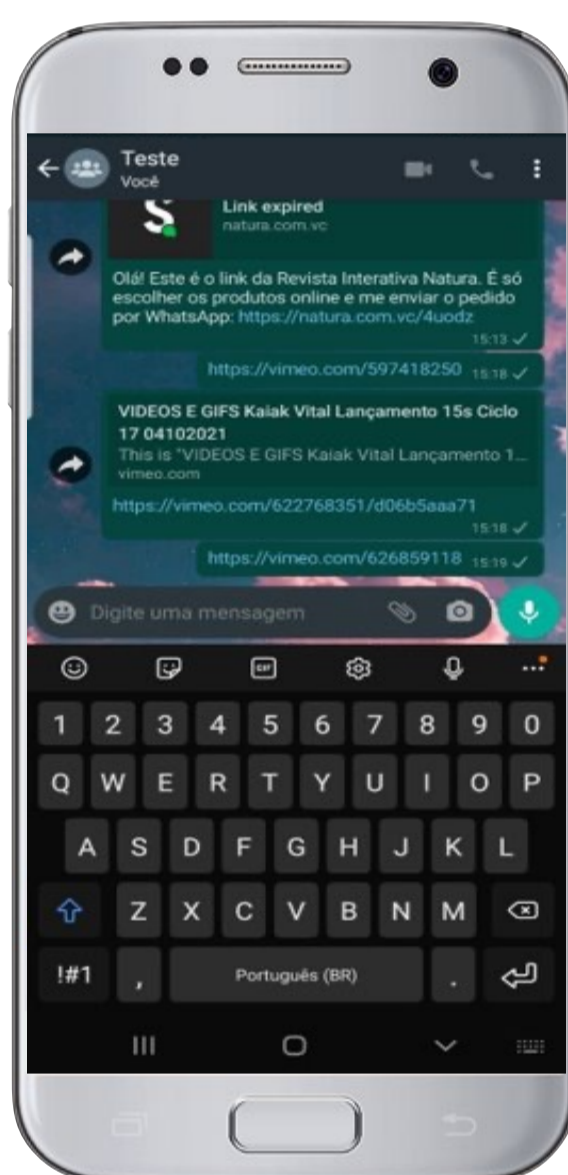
Teste
Você

Link expired
natura.com.vc

Olá! Este é o link da Revista Interativa Natura. É só escolher os produtos online e me enviar o pedido por WhatsApp: https://natura.com.vc/4uodz
15:13

https://vimeo.com/597418250 15:18

VIDEOS E GIFS Kaiak Vital Lançamento 15s Ciclo 17 04102021
This is "VIDEOS E GIFS Kaiak Vital Lançamento 1...
vimeo.com
https://vimeo.com/622768351/d06b5aaa71
15:18

https://vimeo.com/626859118 15:19

Digite uma mensagem

GIF

1 2 3 4 5 6 7 8 9 0
Q W E R T Y U I O P
A S D F G H J K L
Z X C V B N M
!#1 , Português (BR) .